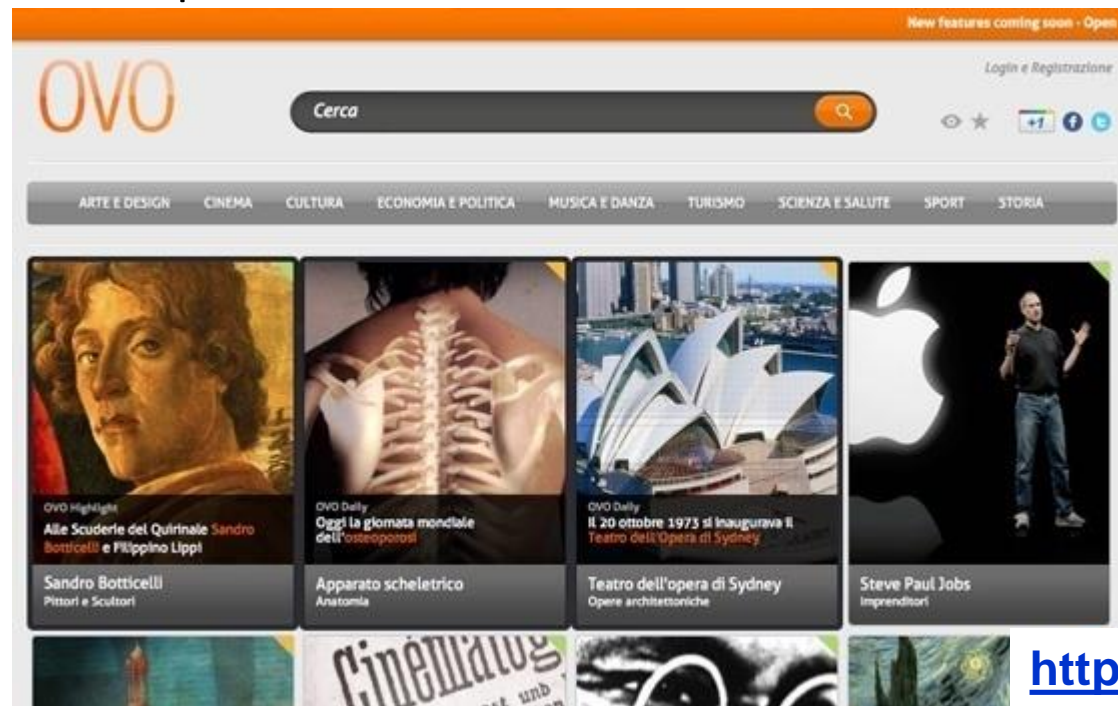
New features coming soon - Open

OVO

Cerca

Login e Registrazione

+1

ARTE E DESIGN CINEMA CULTURA ECONOMIA E POLITICA MUSICA E DANZA TURISMO SCIENZA E SALUTE SPORT STORIA

OVO Highlight
Alle Scuderie del Quirinale Sandro Botticelli e Filippino Lippi

Sandro Botticelli
Pittori e Scultori

OVO Daily
Oggi la giornata mondiale dell'osteoporosi

Apparato scheletrico
Anatomia

OVO Daily
Il 20 ottobre 1973 si inaugurava il Teatro dell'Opera di Sydney

Teatro dell'opera di Sydney
Opere architettoniche

Steve Paul Jobs
Imprenditori

Cinematog
und

http